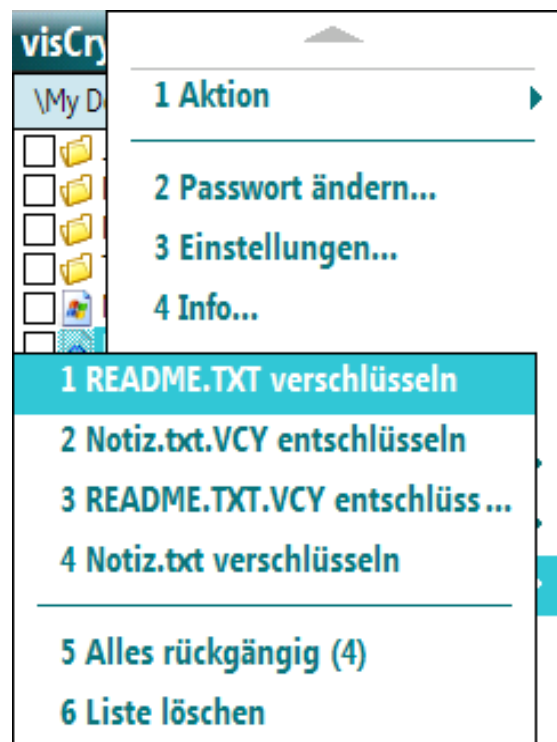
visCry

\My Do

1 Aktion

2 Passwort ändern...

3 Einstellungen...

4 Info...

1 README.TXT verschlüsseln

2 Notiz.txt.VCY entschlüsseln

3 README.TXT.VCY entschlüss...

4 Notiz.txt verschlüsseln

5 Alles rückgängig (4)

6 Liste löschen